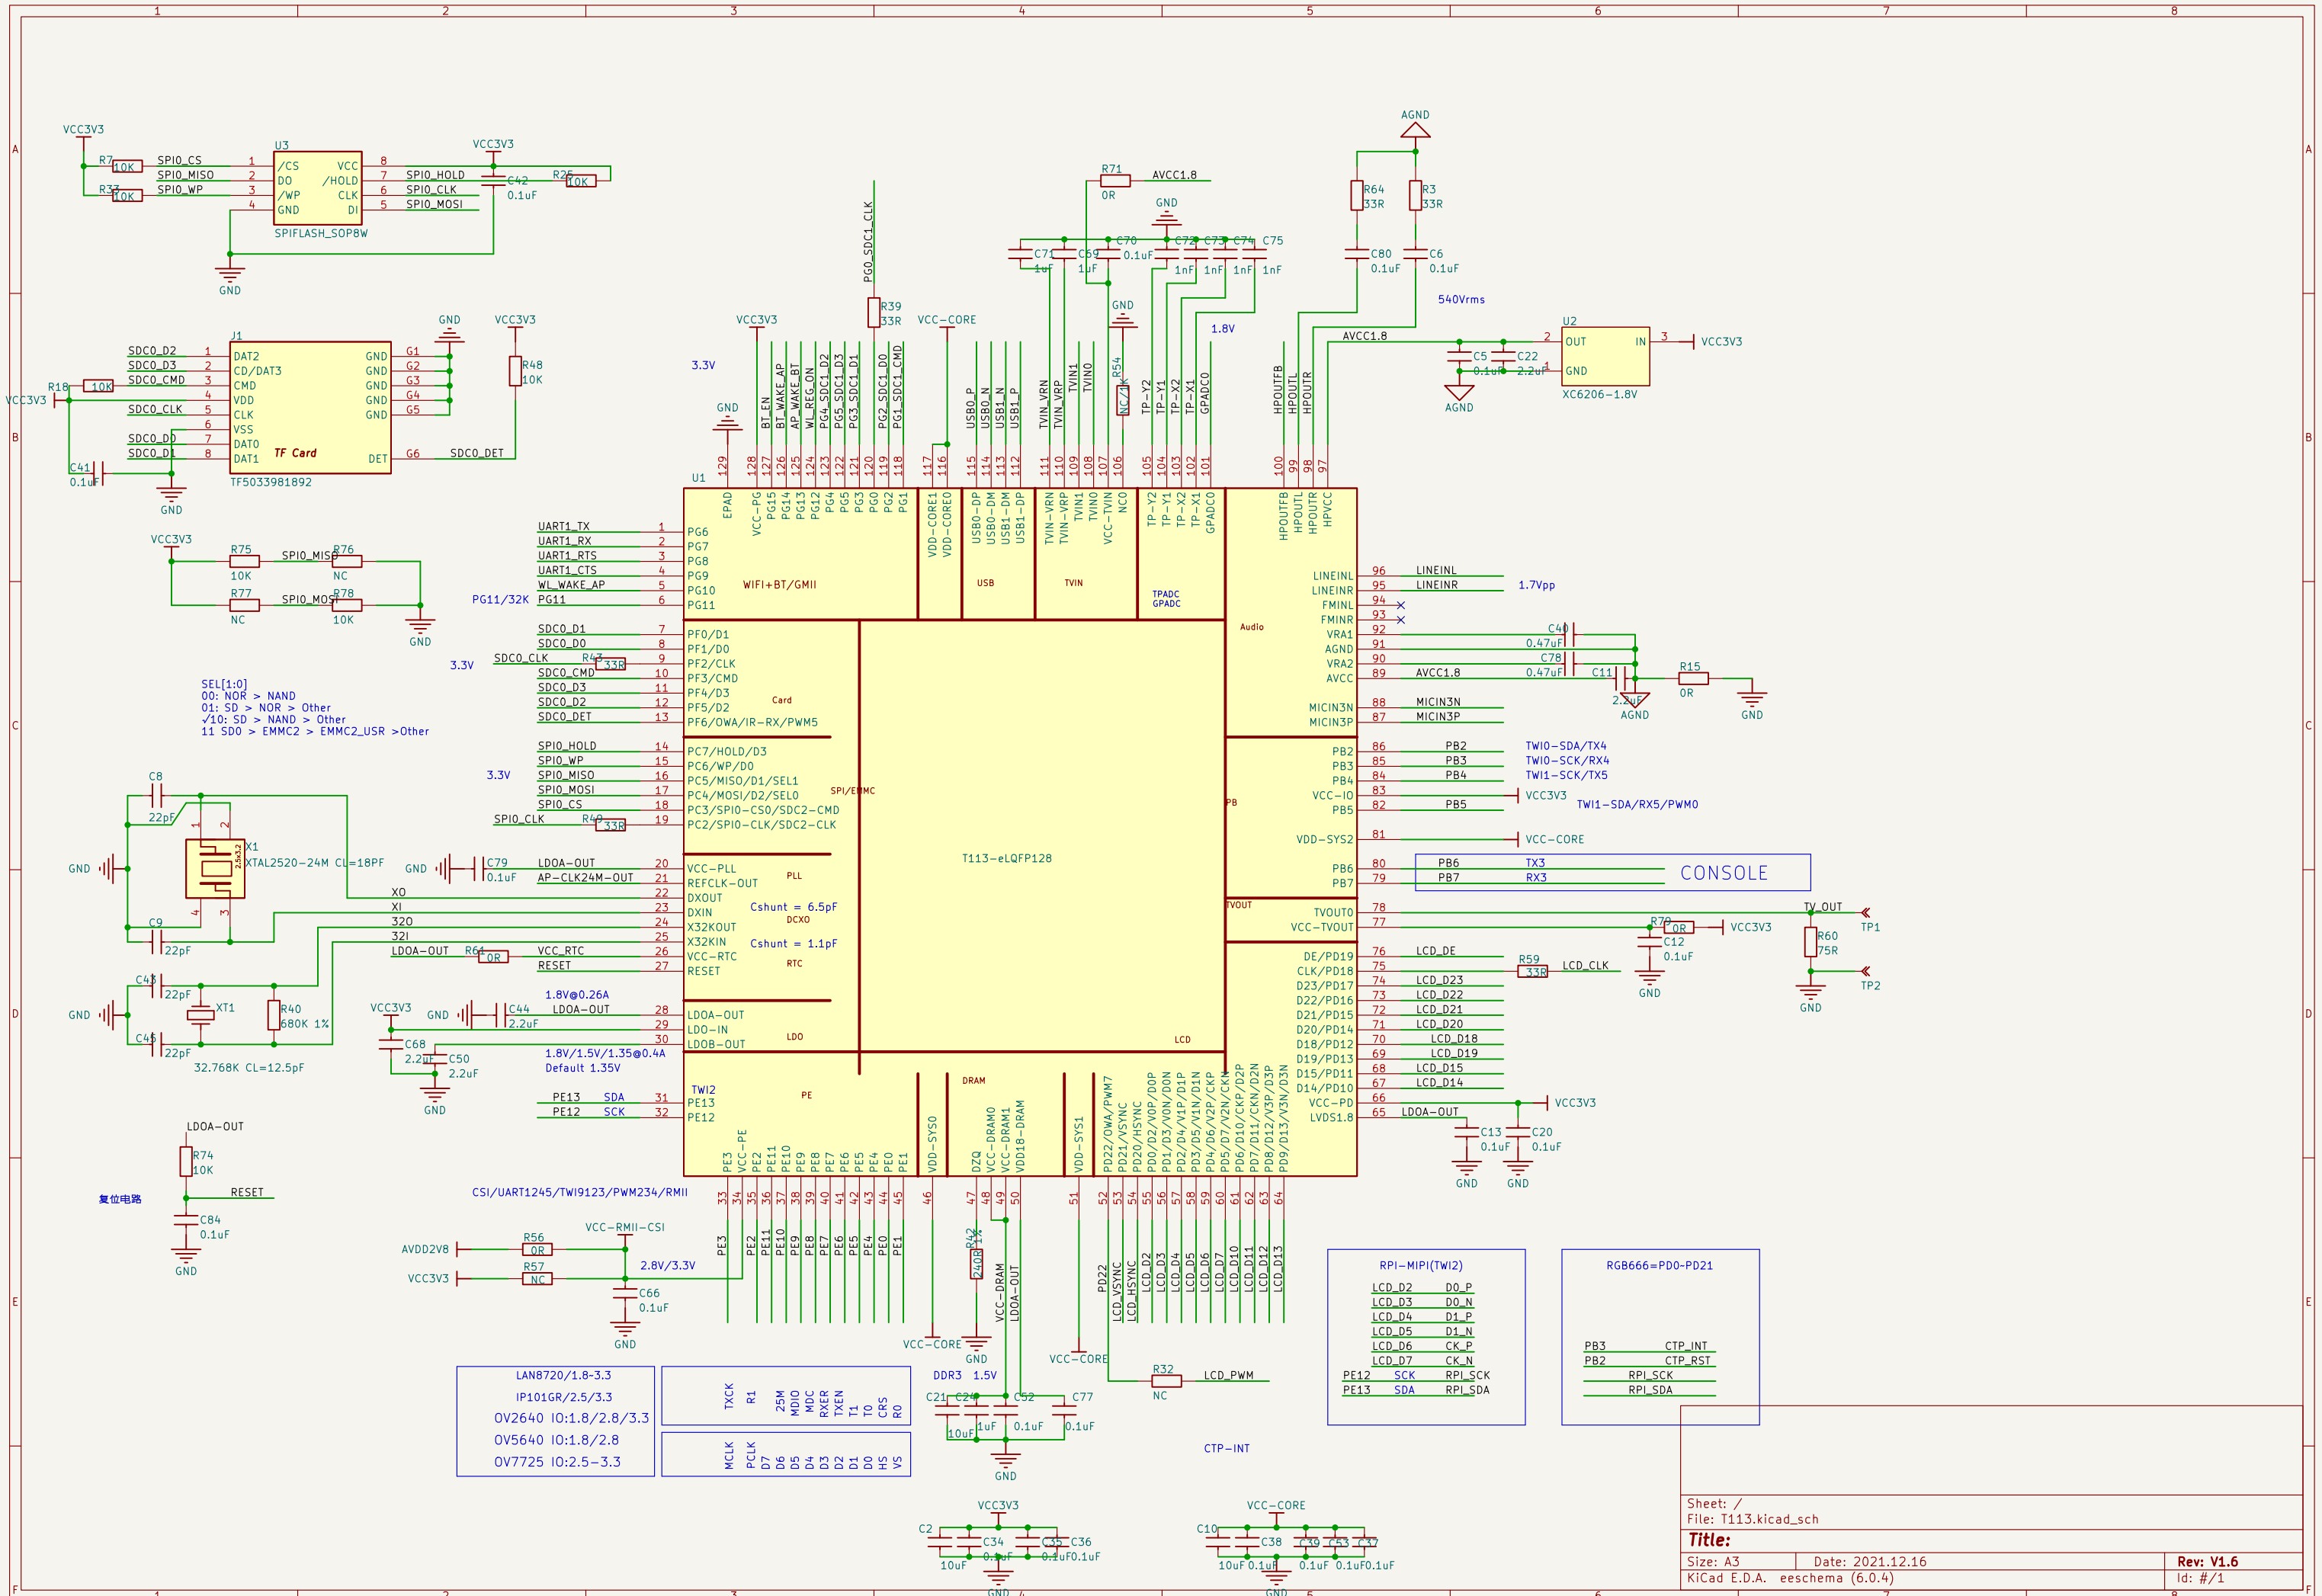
1 2 3 4 5 6 7 8

A B C D E F

VCC3V3
R7 10K
R33 10K
SPI0_CS 1
SPI0_MISO 2
SPI0_WP 3
4
U3
/CS VCC
DO /HOLD
/WP CLK
GND DI
SPIFLASH_SOP8W
8 SPI0_HOLD
7 SPI0_CLK
6 SPI0_MOSI
5
VCC3V3
C42 0.1uF
R25 10K
GND

J1
SDC0_D2 1 DAT2
SDC0_D3 2 CD/DAT3
SDC0_CMD 3 CMD
R18 10K 4 VDD
VCC3V3
SDC0_CLK 5 CLK
6 VSS
SDC0_D0 7 DAT0
SDC0_D1 8 DAT1
TF Card
GND G1
GND G2
GND G3
GND G4
GND G5
DET G6 SDC0_DET
TF5033981892
C41 0.1uF
GND
GND
VCC3V3
R48 10K

VCC3V3
R75 10K
SPI0_MISO R76 NC
R77 NC
SPI0_MOSI R78 10K
GND

SEL[1:0]
00: NOR > NAND
01: SD > NOR > Other
√10: SD > NAND > Other
11 SD0 > EMMC2 > EMMC2_USR >Other

C8 22pF
X1 XTAL2520-24M CL=18PF
GND
C9 22pF
C43 22pF
XT1
R40 680K 1%
C45 22pF
GND
32.768K CL=12.5pF

LDOA-OUT
R74 10K
RESET
复位电路
C84 0.1uF
GND

3.3V
GND
VCC3V3
BT_EN BT_WAKE_AP WL_WAKE_BT AP_WAKE_BT WL_REG_ON PG4_SDC1_D2 PG5_SDC1_D3 PG3_SDC1_D1 PG2_SDC1_D0 PG1_SDC1_CMD
PG0_SDC1_CLK
R39 33R
VCC-CORE
USB0_P USB0_N USB1_N USB1_P
TVIN_VRN TVIN_VRP TVIN1 TVIN0
R54 NC/1K
TP-Y2 TP-Y1 TP-X2 TP-X1 GPADC0
R71 0R AVCC1.8
GND
C71 1uF C69 1uF C70 0.1uF C72 1nF C73 1nF C74 1nF C75 1nF
GND
1.8V
HPOUTFB HPOUTL HPOUTR
AGND
R64 33R R3 33R
C80 0.1uF C6 0.1uF
540Vrms
AVCC1.8
U2
2 OUT IN 3 VCC3V3
C5 0.1uF C22 2.2uF 4 GND
AGND
XC6206-1.8V

U1
129 128 127 126 125 124 123 122 121 120 119 118 117 116 115 114 113 112 111 110 109 108 107 106 105 104 103 102 101 100 99 98 97
EPAD VCC-PG PG15 PG14 PG13 PG12 PG4 PG5 PG3 PG0 PG2 PG1 VDD-CORE1 VDD-CORE0 USB0-DP USB0-DM USB1-DM USB1-DP TVIN-VRN TVIN-VRP TVIN1 TVIN0 VCC-TVIN NC0 TP-Y2 TP-Y1 TP-X2 TP-X1 GPADC0 HPOUTFB HPOUTL HPOUTR HPVCC
UART1_TX 1 PG6
UART1_RX 2 PG7
UART1_RTS 3 PG8
UART1_CTS 4 PG9
WL_WAKE_AP 5 PG10
PG11/32K PG11 6 PG11
WIFI+BT/GMII
USB
TVIN
TPADC GPADC
SDC0_D1 7 PF0/D1
SDC0_D0 8 PF1/D0
3.3V SDC0_CLK R43 33R 9 PF2/CLK
SDC0_CMD 10 PF3/CMD
SDC0_D3 11 PF4/D3
SDC0_D2 12 PF5/D2
SDC0_DET 13 PF6/OWA/IR-RX/PWM5
Card
SPI0_HOLD 14 PC7/HOLD/D3
SPI0_WP 15 PC6/WP/D0
3.3V SPI0_MISO 16 PC5/MISO/D1/SEL1
SPI0_MOSI 17 PC4/MOSI/D2/SEL0
SPI0_CS 18 PC3/SPI0-CS0/SDC2-CMD
SPI0_CLK R49 33R 19 PC2/SPI0-CLK/SDC2-CLK
SPI/EMMC
GND C79 0.1uF LDOA-OUT 20 VCC-PLL
AP-CLK24M-OUT 21 REFCLK-OUT
PLL
X0 22 DXOUT
XI 23 DXIN
320 24 X32KOUT
321 25 X32KIN
Cshunt = 6.5pF
DCXO
Cshunt = 1.1pF
LDOA-OUT R61 0R VCC_RTC 26 VCC-RTC
RESET 27 RESET
RTC
T113-eLQFP128
VCC3V3
GND C44 2.2uF
1.8V@0.26A
LDOA-OUT 28 LDOA-OUT
29 LDO-IN
30 LDOB-OUT
LDO
C68 2.2uF C50 2.2uF
GND
1.8V/1.5V/1.35@0.4A
Default 1.35V
TWI2
PE13 SDA 31 PE13
PE12 SCK 32 PE12
PE
PE3 VCC-PE PE2 PE11 PE10 PE9 PE8 PE7 PE6 PE5 PE4 PE0 PE1 VDD-SYS0 DZQ VCC-DRAM0 VCC-DRAM1 VDD18-DRAM VDD-SYS1 PD22/OWA/PWM7 PD21/VSYNC PD20/HSYNC PD0/D2/V0P/D0P PD1/D3/V0N/D0N PD2/D4/V1P/D1P PD3/D5/V1N/D1N PD4/D6/V2P/CKP PD5/D7/V2N/CKN PD6/D10/CKP/D2P PD7/D11/CKN/D2N PD8/D12/V3P/D3P PD9/D13/V3N/D3N
DRAM
LCD
33 34 35 36 37 38 39 40 41 42 43 44 45 46 47 48 49 50 51 52 53 54 55 56 57 58 59 60 61 62 63 64
LINEINL 96 LINEINL
LINEINR 95 LINEINR 1.7Vpp
FMINL 94
FMINR 93
VRA1 92 C40 0.47uF
AGND 91
VRA2 90 C78 0.47uF
AVCC 89 AVCC1.8 C11 2.2uF
Audio
R15 0R
AGND GND
MICIN3N 88 MICIN3N
MICIN3P 87 MICIN3P
PB2 86 PB2 TWI0-SDA/TX4
PB3 85 PB3 TWI0-SCK/RX4
PB4 84 PB4 TWI1-SCK/TX5
VCC-IO 83 VCC3V3
PB5 82 PB5 TWI1-SDA/RX5/PWM0
PB
VDD-SYS2 81 VCC-CORE
PB6 80 PB6 TX3
PB7 79 PB7 RX3
CONSOLE
TVOUT
TVOUT0 78
VCC-TVOUT 77
R70 0R VCC3V3
C12 0.1uF
GND
TV_OUT TP1
R60 75R
TP2
GND
DE/PD19 76 LCD_DE
CLK/PD18 75 R59 33R LCD_CLK
D23/PD17 74 LCD_D23
D22/PD16 73 LCD_D22
D21/PD15 72 LCD_D21
D20/PD14 71 LCD_D20
D18/PD12 70 LCD_D18
D19/PD13 69 LCD_D19
D15/PD11 68 LCD_D15
D14/PD10 67 LCD_D14
VCC-PD 66 VCC3V3
LVDS1.8 65 LDOA-OUT
C13 0.1uF C20 0.1uF
GND GND

CSI/UART1245/TWI9123/PWM234/RMII
VCC-RMII-CSI
AVDD2V8 R56 0R
VCC3V3 R57 NC
2.8V/3.3V
C66 0.1uF
GND
PE3 PE2 PE11 PE10 PE9 PE8 PE7 PE6 PE5 PE4 PE0 PE1
VCC-CORE
R42 240R 1%
GND
VCC-DRAM
LDOA-OUT
DDR3 1.5V
C21 C24 C52 C77
10uF 1uF 0.1uF 0.1uF
GND
VCC-CORE
PD22 LCD_VSYNC LCD_HSYNC LCD_D2 LCD_D3 LCD_D4 LCD_D5 LCD_D6 LCD_D7 LCD_D10 LCD_D11 LCD_D12 LCD_D13
R32 NC LCD_PWM
CTP-INT

LAN8720/1.8-3.3
IP101GR/2.5/3.3
OV2640 IO:1.8/2.8/3.3
OV5640 IO:1.8/2.8
OV7725 IO:2.5-3.3

TXCK R1 25M MDIO MDC RXER TXEN T1 T0 CRS R0
MCLK PCLK D7 D6 D5 D4 D3 D2 D1 D0 HS VS

RPI-MIPI(TWI2)
LCD_D2 D0_P
LCD_D3 D0_N
LCD_D4 D1_P
LCD_D5 D1_N
LCD_D6 CK_P
LCD_D7 CK_N
PE12 SCK RPI_SCK
PE13 SDA RPI_SDA

RGB666=PD0-PD21
PB3 CTP_INT
PB2 CTP_RST
RPI_SCK
RPI_SDA

VCC3V3
C2 C34 C35 C36
10uF 0.1uF 0.1uF0.1uF
GND
VCC-CORE
C10 C38 C39 C53 C37
10uF 0.1uF 0.1uF 0.1uF0.1uF
GND

Sheet: /
File: T113.kicad_sch
Title:
Size: A3 Date: 2021.12.16 Rev: V1.6
KiCad E.D.A. eeschema (6.0.4) Id: #/1